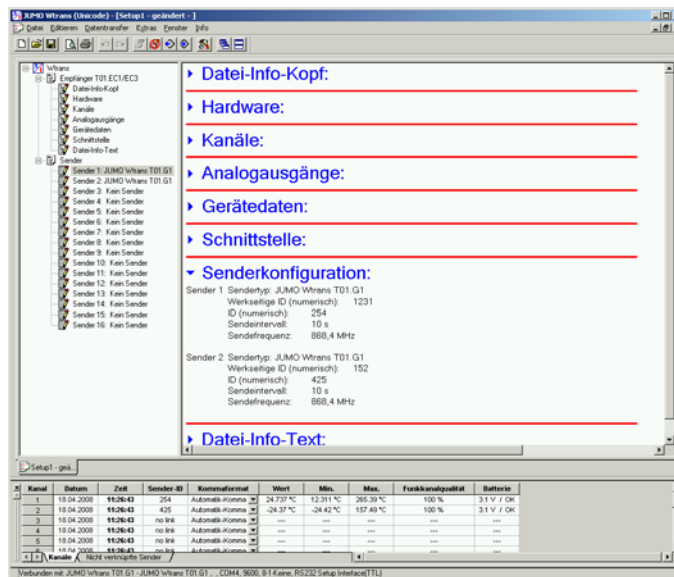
JUMO Wtrans (Unicode) - [Setup1 - geändert - ]
Datei Editieren Datentransfer Extras Fenster Info

Wtrans
Empfänger T01.EC1/EC3
Datei-Info-Kopf
Hardware
Kanäle
Analogausgänge
Gerätedaten
Schnittstelle
Datei-Info-Text
Sender
Sender 1: JUMO Wtrans T01.G1
Sender 2: JUMO Wtrans T01.G1
Sender 3: Kein Sender
Sender 4: Kein Sender
Sender 5: Kein Sender
Sender 6: Kein Sender
Sender 7: Kein Sender
Sender 8: Kein Sender
Sender 9: Kein Sender
Sender 10: Kein Sender
Sender 11: Kein Sender
Sender 12: Kein Sender
Sender 13: Kein Sender
Sender 14: Kein Sender
Sender 15: Kein Sender
Sender 16: Kein Sender

Datei-Info-Kopf:

Hardware:

Kanäle:

Analogausgänge:

Gerätedaten:

Schnittstelle:

Senderkonfiguration:

Sender 1 Sendertyp: JUMO Wtrans T01.G1
Werkseitige ID (numerisch): 1231
ID (numerisch): 254
Sendeintervall: 10 s
Sendefrequenz: 868,4 MHz

Sender 2 Sendertyp: JUMO Wtrans T01.G1
Werkseitige ID (numerisch): 152
ID (numerisch): 425
Sendeintervall: 10 s
Sendefrequenz: 868,4 MHz

Datei-Info-Text:

Setup1 - geä...

| Kanal | Datum | Zeit | Sender-ID | Kommaformat | Wert | Min. | Max. | Funkkanalqualität | Batterie |
|---|---|---|---|---|---|---|---|---|---|
| 1 | 18.04.2008 | 11:26:43 | 254 | Automatik-Komma | 24.737 °C | 12.311 °C | 265.39 °C | 100 % | 3.1 V / OK |
| 2 | 18.04.2008 | 11:26:43 | 425 | Automatik-Komma | -24.37 °C | -24.42 °C | 157.49 °C | 100 % | 3.1 V / OK |
| 3 | 18.04.2008 | 11:26:43 | no link | Automatik-Komma | --- | --- | --- | --- | --- |
| 4 | 18.04.2008 | 11:26:43 | no link | Automatik-Komma | --- | --- | --- | --- | --- |
| 5 | 18.04.2008 | 11:26:43 | no link | Automatik-Komma | --- | --- | --- | --- | --- |
| 6 | 18.04.2008 | 11:26:43 | no link | Automatik-Komma | --- | --- | --- | --- | --- |

Kanäle | Nicht verknüpfte Sender

Verbunden mit: JUMO Wtrans T01.G1 - JUMO Wtrans T01.G1, , , COM4, 9600, 8-1-Keine, RS232 Setup Interface(TTL)